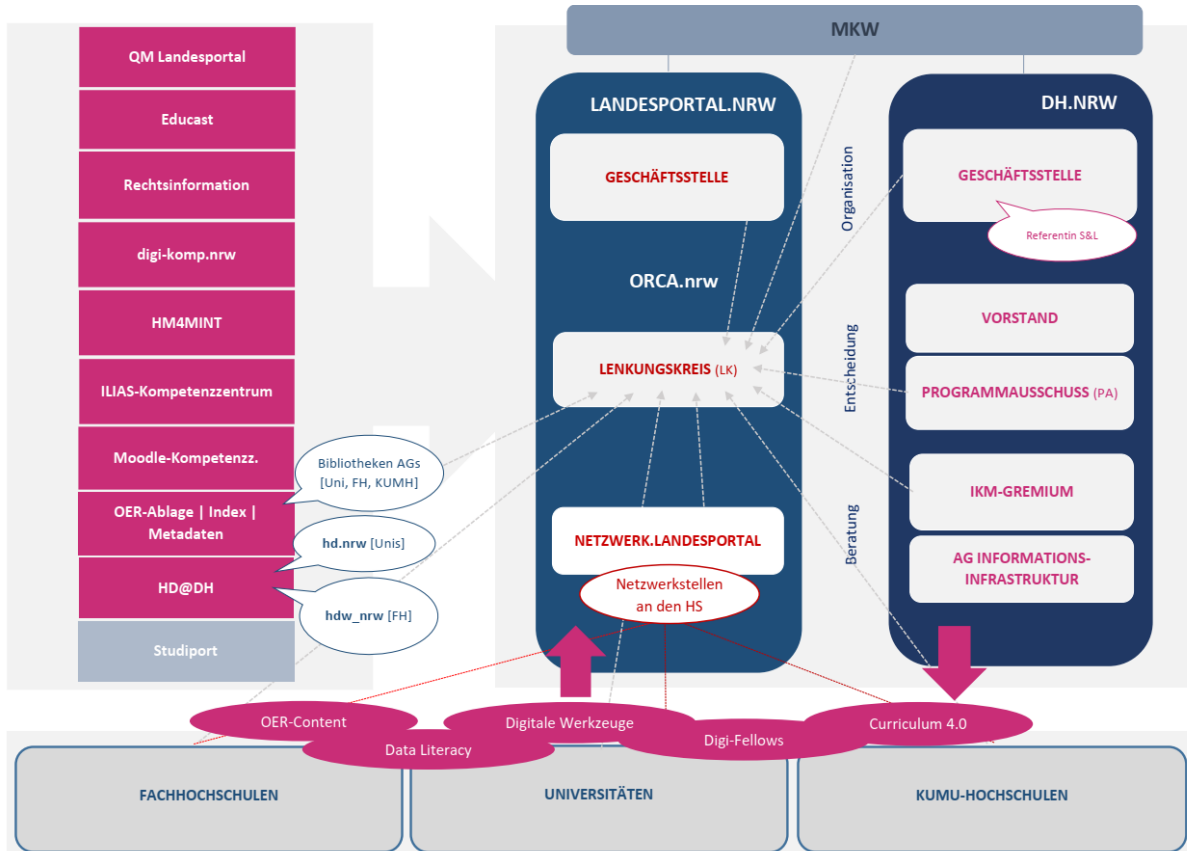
QM Landesportal

Educast

Rechtsinformation

digi-komp.nrw

HM4MINT

ILIAS-Kompetenzzentrum

Moodle-Kompetenzz.

OER-Ablage | Index | Metadaten

HD@DH

Studiport

Bibliotheken AGs [Uni, FH, KUMH]

hd.nrw [Unis]

hdw_nrw [FH]

MKW

LANDESPORTAL.NRW

GESCHÄFTSSTELLE

ORCA.nrw

LENKUNGSKREIS (LK)

NETZWERK.LANDESPORTAL

Netzwerkstellen an den HS

Organisation

Entscheidung

Beratung

DH.NRW

GESCHÄFTSSTELLE

Referentin S&L

VORSTAND

PROGRAMMAUSSCHUSS (PA)

IKM-GREMIUM

AG INFORMATIONS-INFRASTRUKTUR

OER-Content

Digitale Werkzeuge

Curriculum 4.0

Data Literacy

Digi-Fellows

FACHHOCHSCHULEN

UNIVERSITÄTEN

KUMU-HOCHSCHULEN